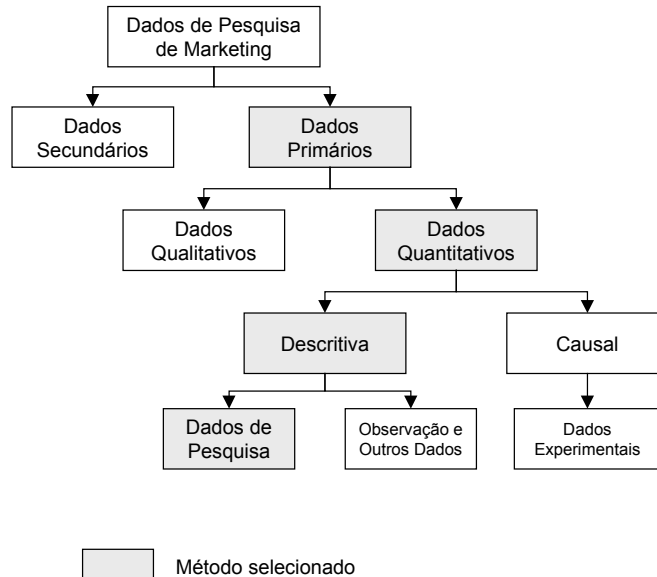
Dados de Pesquisa de Marketing

Dados Secundários

Dados Primários

Dados Qualitativos

Dados Quantitativos

Descritiva

Causal

Dados de Pesquisa

Observação e Outros Dados

Dados Experimentais

Método selecionado